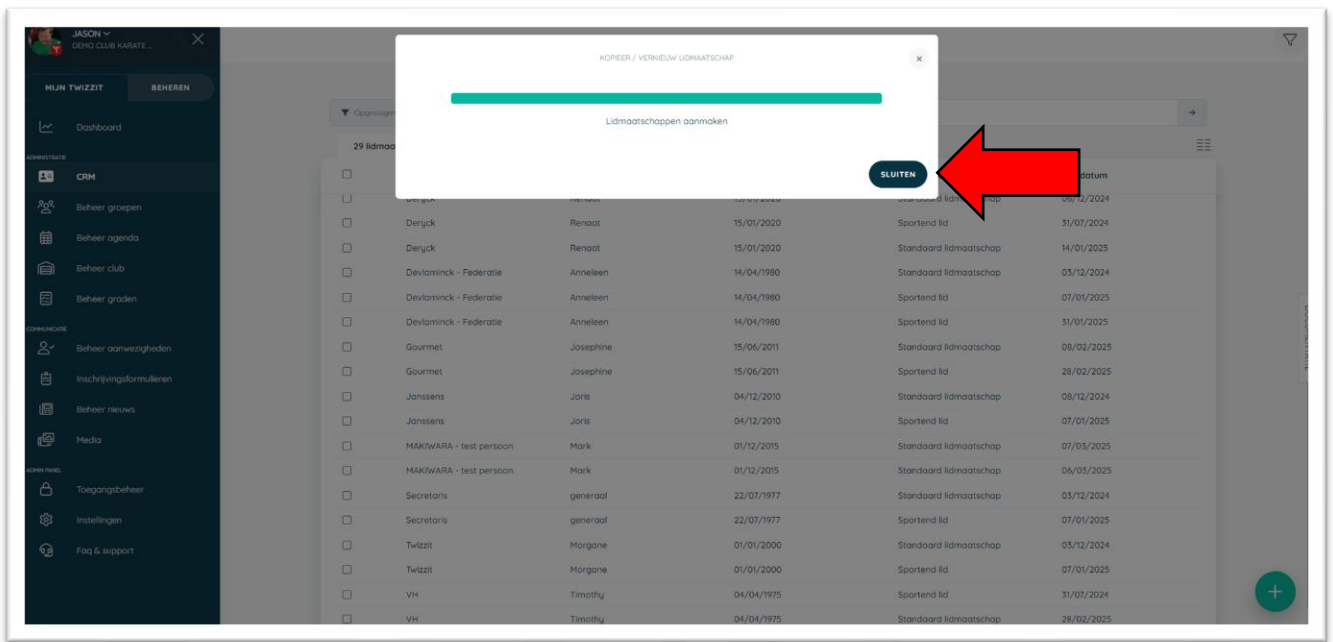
JASON
DEMO CLUB KARATE...

MIJN TWIZZIT
BEHEREN

Dashboard

ADMINISTRATIE
CRM
Beheer groepen
Beheer agenda
Beheer club
Beheer graden

COMMUNICATIE
Beheer aanwezigheden
Inschrijvingsformulieren
Beheer nieuws
Media

ADMIN PANEL
Toegangsbeheer
Instellingen
Faq & support

KOPIEER / VERNIEUW LIDMAATSCHAP

Lidmaatschappen aanmaken

SLUITEN

Opgeslagen
29 lidmaa
datum

| | | | | | |
|---|---|---|---|---|---|
| ☐ | Deryck | Renaat | 15/01/2020 | Standaard lidmaatschap | 06/12/2024 |
| ☐ | Deryck | Renaat | 15/01/2020 | Sportend lid | 31/07/2024 |
| ☐ | Deryck | Renaat | 15/01/2020 | Standaard lidmaatschap | 14/01/2025 |
| ☐ | Devlaminck - Federatie | Anneleen | 14/04/1980 | Standaard lidmaatschap | 03/12/2024 |
| ☐ | Devlaminck - Federatie | Anneleen | 14/04/1980 | Sportend lid | 07/01/2025 |
| ☐ | Devlaminck - Federatie | Anneleen | 14/04/1980 | Sportend lid | 31/01/2025 |
| ☐ | Gourmet | Josephine | 15/06/2011 | Standaard lidmaatschap | 08/02/2025 |
| ☐ | Gourmet | Josephine | 15/06/2011 | Sportend lid | 28/02/2025 |
| ☐ | Janssens | Joris | 04/12/2010 | Standaard lidmaatschap | 08/12/2024 |
| ☐ | Janssens | Joris | 04/12/2010 | Sportend lid | 07/01/2025 |
| ☐ | MAKIWARA - test persoon | Mark | 01/12/2015 | Standaard lidmaatschap | 07/03/2025 |
| ☐ | MAKIWARA - test persoon | Mark | 01/12/2015 | Standaard lidmaatschap | 06/03/2025 |
| ☐ | Secretaris | generaal | 22/07/1977 | Standaard lidmaatschap | 03/12/2024 |
| ☐ | Secretaris | generaal | 22/07/1977 | Sportend lid | 07/01/2025 |
| ☐ | Twizzit | Morgane | 01/01/2000 | Standaard lidmaatschap | 03/12/2024 |
| ☐ | Twizzit | Morgane | 01/01/2000 | Sportend lid | 07/01/2025 |
| ☐ | VH | Timothy | 04/04/1975 | Sportend lid | 31/07/2024 |
| ☐ | VH | Timothy | 04/04/1975 | Standaard lidmaatschap | 28/02/2025 |